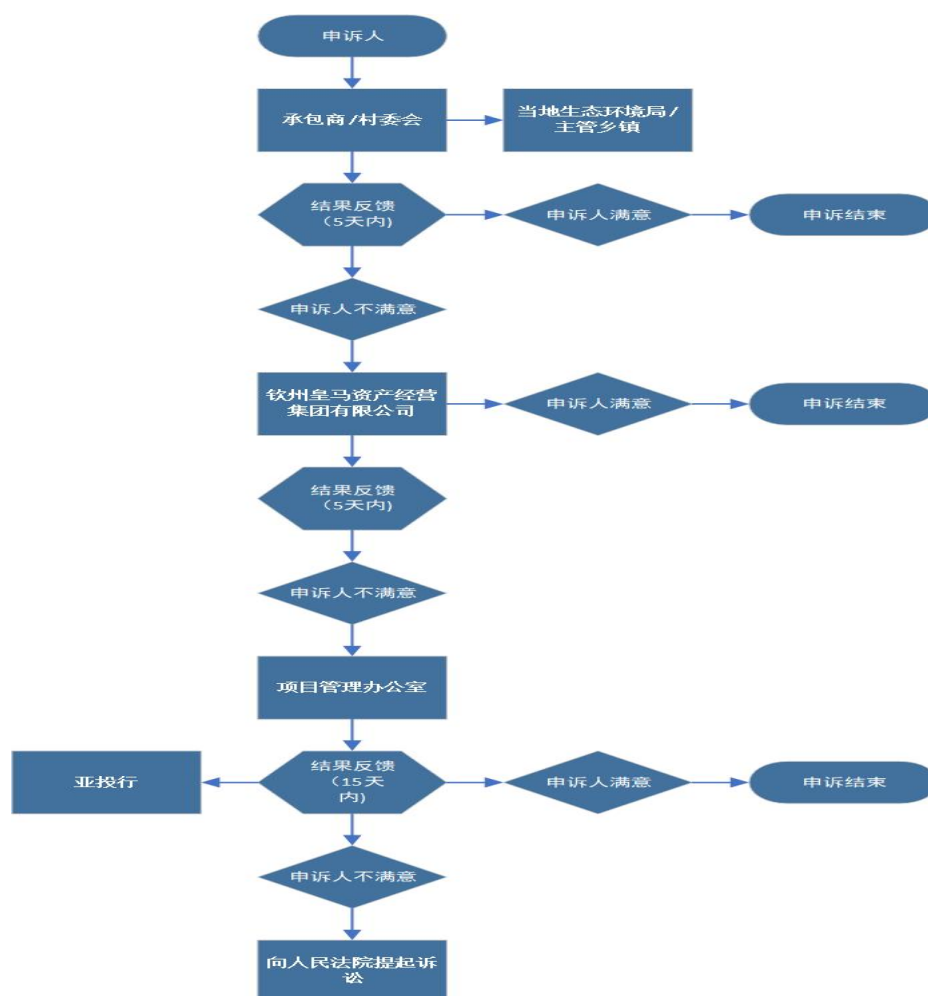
申诉人

承包商/村委会

当地生态环境局/主管乡镇

结果反馈（5天内）

申诉人满意

申诉结束

申诉人不满意

钦州皇马资产经营集团有限公司

申诉人满意

申诉结束

结果反馈（5天内）

申诉人不满意

项目管理办公室

亚投行

结果反馈（15天内）

申诉人满意

申诉结束

申诉人不满意

向人民法院提起诉讼